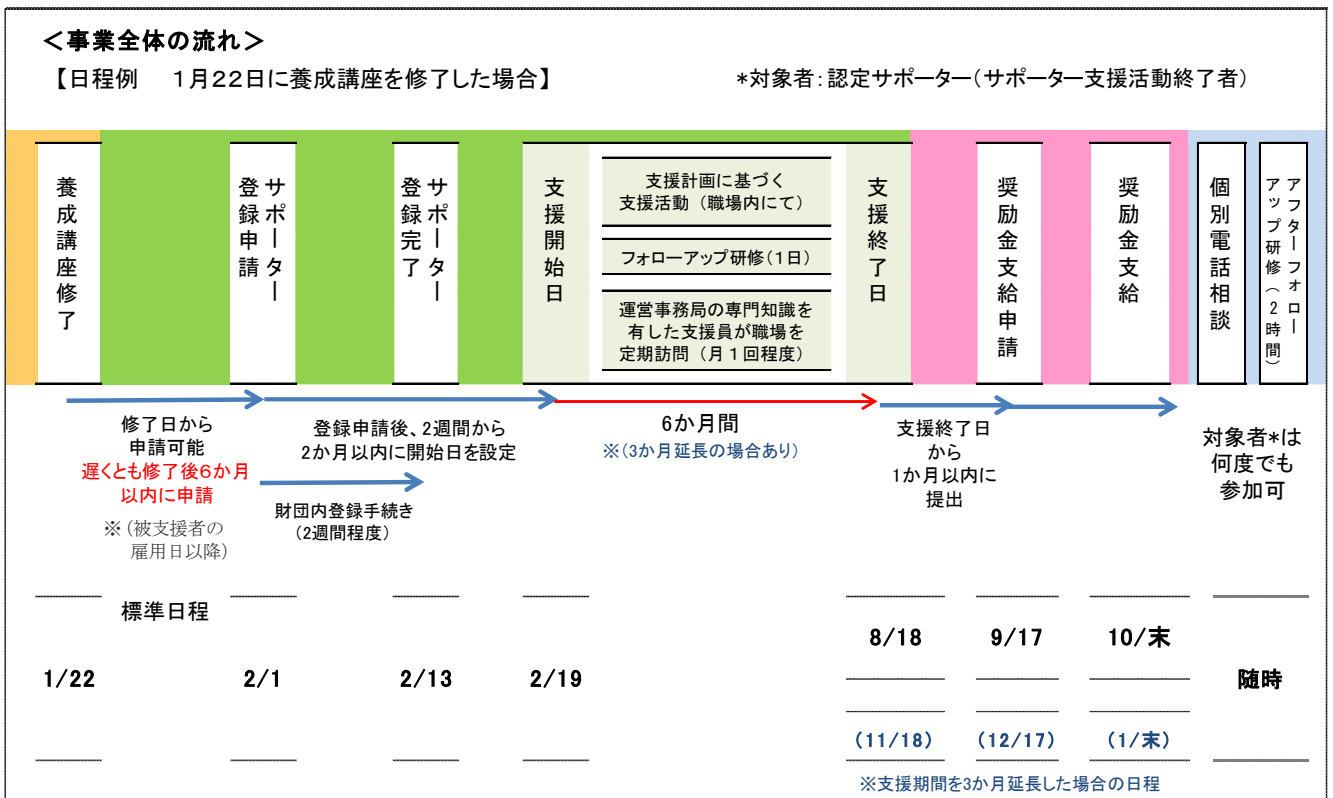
＜事業全体の流れ＞

【日程例　1月22日に養成講座を修了した場合】

＊対象者：認定サポーター（サポーター支援活動終了者）

養成講座修了

サポーター登録申請

サポーター登録完了

支援開始日

支援計画に基づく支援活動（職場内にて）

フォローアップ研修（1日）

運営事務局の専門知識を有した支援員が職場を定期訪問（月１回程度）

支援終了日

奨励金支給申請

奨励金支給

個別電話相談

アフターフォローアップ研修（２時間）

修了日から申請可能
遅くとも修了後6か月以内に申請
※（被支援者の雇用日以降）

登録申請後、2週間から2か月以内に開始日を設定

財団内登録手続き（2週間程度）

6か月間
※（3か月延長の場合あり）

支援終了日から1か月以内に提出

対象者＊は何度でも参加可

標準日程

1/22

2/1

2/13

2/19

8/18

9/17

10/末

随時

（11/18）

（12/17）

（1/末）

※支援期間を3か月延長した場合の日程